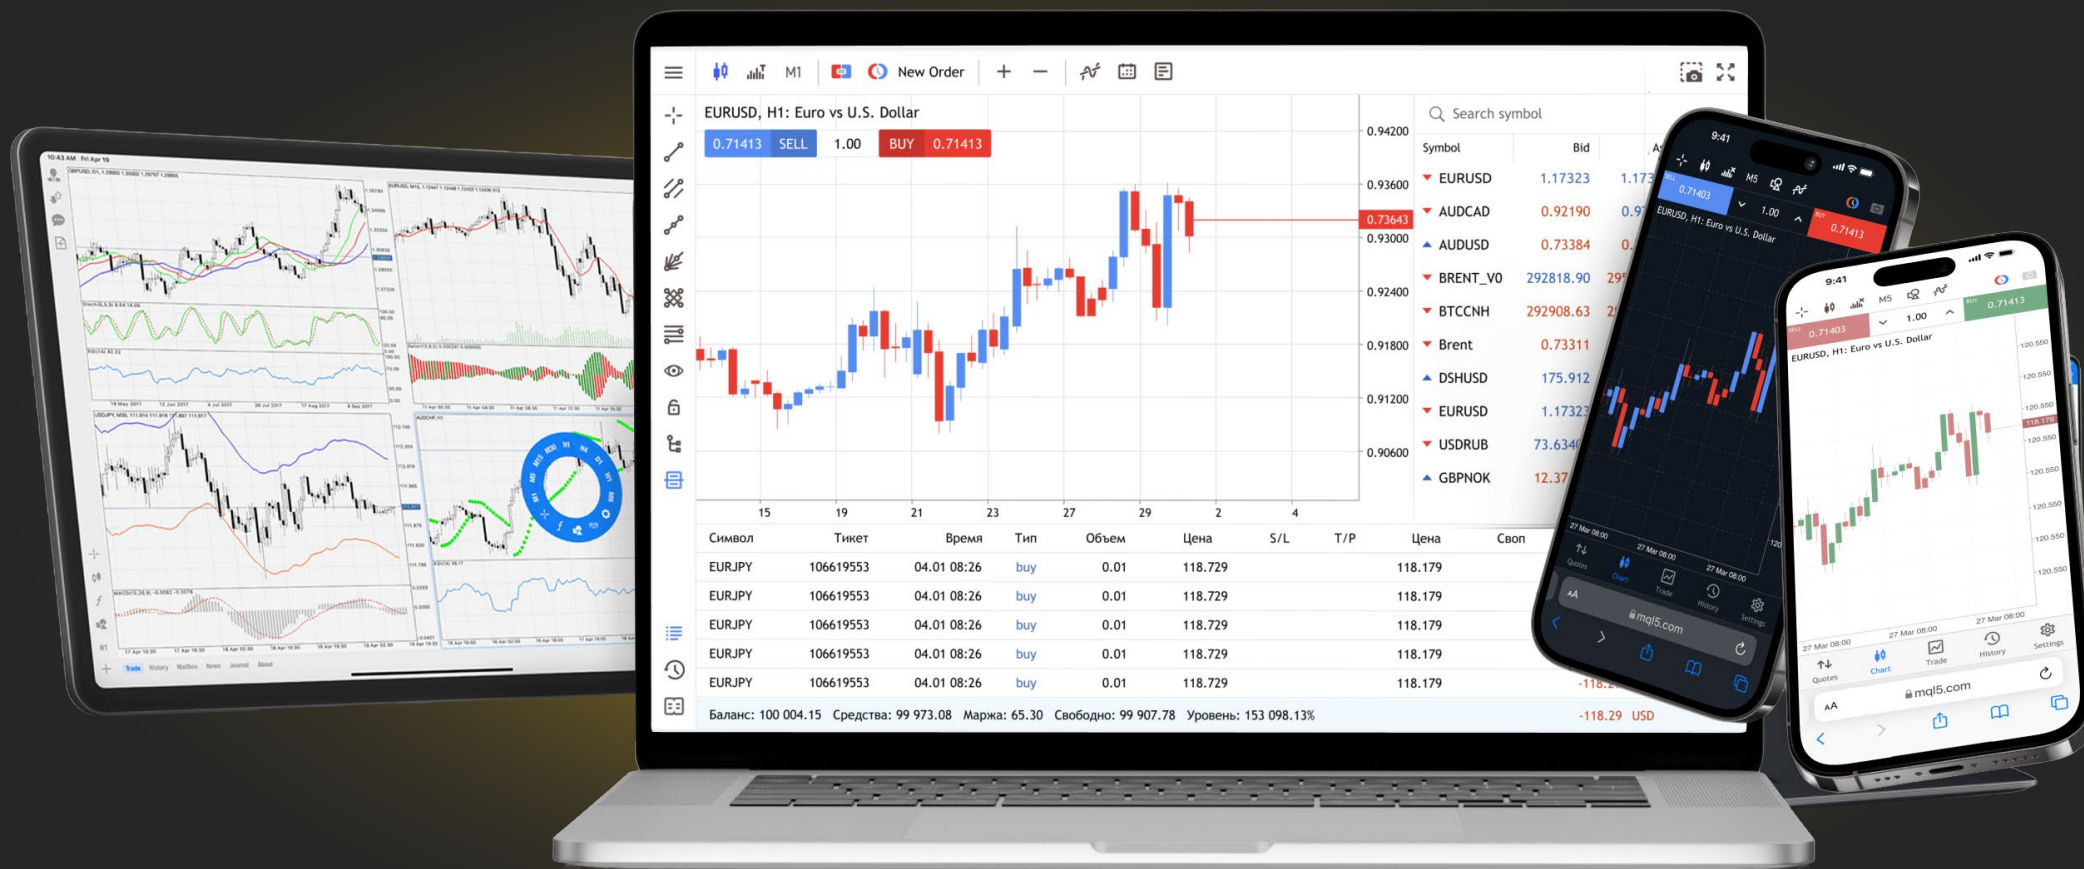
M1 New Order

EURUSD, H1: Euro vs U.S. Dollar

0.71413 SELL 1.00 BUY 0.71413

0.94200
0.93600
0.73643
0.93000
0.92400
0.91800
0.91200
0.90600

15 19 21 23 27 29 2 4

Search symbol

| Symbol | Bid | A |
|---|---|---|
| EURUSD | 1.17323 | 1.173 |
| AUDCAD | 0.92190 | 0.9 |
| AUDUSD | 0.73384 | 0. |
| BRENT_V0 | 292818.90 | 29 |
| BTCCNH | 292908.63 | 2 |
| Brent | 0.73311 | |
| DSHUSD | 175.912 | |
| EURUSD | 1.17323 | |
| USDRUB | 73.6340 | |
| GBPNOK | 12.37 | |

| Символ | Тикет | Время | Тип | Объем | Цена | S/L | T/P | Цена | Своп |
|---|---|---|---|---|---|---|---|---|---|
| EURJPY | 106619553 | 04.01 08:26 | buy | 0.01 | 118.729 | | | 118.179 | |
| EURJPY | 106619553 | 04.01 08:26 | buy | 0.01 | 118.729 | | | 118.179 | |
| EURJPY | 106619553 | 04.01 08:26 | buy | 0.01 | 118.729 | | | 118.179 | |
| EURJPY | 106619553 | 04.01 08:26 | buy | 0.01 | 118.729 | | | 118.179 | |
| EURJPY | 106619553 | 04.01 08:26 | buy | 0.01 | 118.729 | | | 118.179 | -118.2 |

Баланс: 100 004.15 Средства: 99 973.08 Маржа: 65.30 Свободно: 99 907.78 Уровень: 153 098.13% -118.29 USD

9:41
M5
0.71403 1.00 0.71413
EURUSD, H1: Euro vs U.S. Dollar
27 Mar 08:00
Quotes Chart Trade History Settings
mql5.com

9:41
M5
0.71403 1.00 0.71413
EURUSD, H1: Euro vs U.S. Dollar
27 Mar 08:00
Quotes Chart Trade History Settings
AA mql5.com